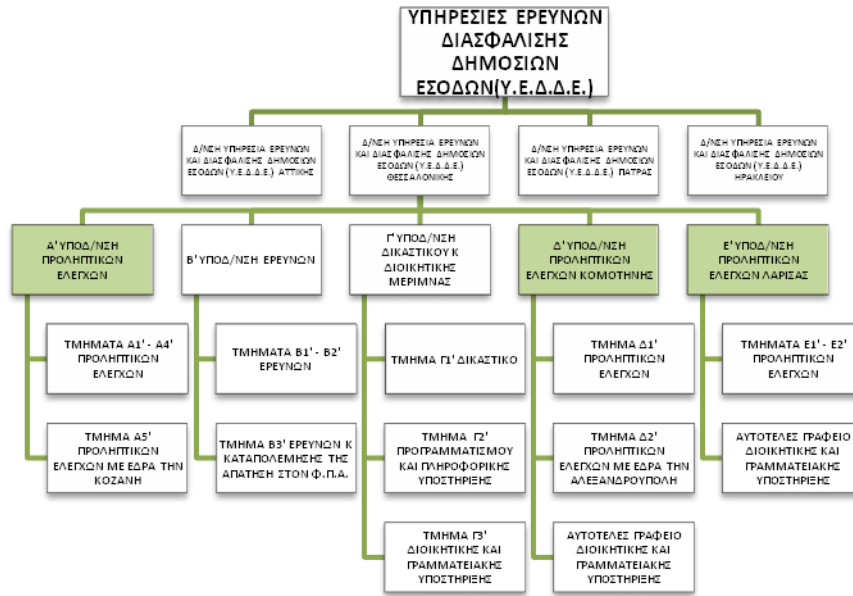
ΥΠΗΡΕΣΙΕΣ ΕΡΕΥΝΩΝ ΔΙΑΣΦΑΛΙΣΗΣ ΔΗΜΟΣΙΩΝ ΕΣΟΔΩΝ(Υ.Ε.Δ.Δ.Ε.)

Δ/ΝΣΗ ΥΠΗΡΕΣΙΑ ΕΡΕΥΝΩΝ ΚΑΙ ΔΙΑΣΦΑΛΙΣΗΣ ΔΗΜΟΣΙΩΝ ΕΣΟΔΩΝ (Υ.Ε.Δ.Δ.Ε.) ΑΤΤΙΚΗΣ

Δ/ΝΣΗ ΥΠΗΡΕΣΙΑ ΕΡΕΥΝΩΝ ΚΑΙ ΔΙΑΣΦΑΛΙΣΗΣ ΔΗΜΟΣΙΩΝ ΕΣΟΔΩΝ (Υ.Ε.Δ.Δ.Ε.) ΘΕΣΣΑΛΟΝΙΚΗΣ

Δ/ΝΣΗ ΥΠΗΡΕΣΙΑ ΕΡΕΥΝΩΝ ΚΑΙ ΔΙΑΣΦΑΛΙΣΗΣ ΔΗΜΟΣΙΩΝ ΕΣΟΔΩΝ (Υ.Ε.Δ.Δ.Ε.) ΠΑΤΡΑΣ

Δ/ΝΣΗ ΥΠΗΡΕΣΙΑ ΕΡΕΥΝΩΝ ΚΑΙ ΔΙΑΣΦΑΛΙΣΗΣ ΔΗΜΟΣΙΩΝ ΕΣΟΔΩΝ (Υ.Ε.Δ.Δ.Ε.) ΗΡΑΚΛΕΙΟΥ

Α' ΥΠΟΔ/ΝΣΗ ΠΡΟΛΗΠΤΙΚΩΝ ΕΛΕΓΧΩΝ

ΤΜΗΜΑΤΑ Α1' - Α4' ΠΡΟΛΗΠΤΙΚΩΝ ΕΛΕΓΧΩΝ

ΤΜΗΜΑ Α5' ΠΡΟΛΗΠΤΙΚΩΝ ΕΛΕΓΧΩΝ ΜΕ ΕΔΡΑ ΤΗΝ ΚΟΖΑΝΗ

Β' ΥΠΟΔ/ΝΣΗ ΕΡΕΥΝΩΝ

ΤΜΗΜΑΤΑ Β1' - Β2' ΕΡΕΥΝΩΝ

ΤΜΗΜΑ Β3' ΕΡΕΥΝΩΝ Κ ΚΑΤΑΠΟΛΕΜΗΣΗΣ ΤΗΣ ΑΠΑΤΗΣΗ ΣΤΟΝ Φ.Π.Α.

Γ' ΥΠΟΔ/ΝΣΗ ΔΙΚΑΣΤΙΚΟΥ Κ ΔΙΟΙΚΗΤΙΚΗΣ ΜΕΡΙΜΝΑΣ

ΤΜΗΜΑ Γ1' ΔΙΚΑΣΤΙΚΟ

ΤΜΗΜΑ Γ2' ΠΡΟΓΡΑΜΜΑΤΙΣΜΟΥ ΚΑΙ ΠΛΗΡΟΦΟΡΙΚΗΣ ΥΠΟΣΤΗΡΙΞΗΣ

ΤΜΗΜΑ Γ3' ΔΙΟΙΚΗΤΙΚΗΣ ΚΑΙ ΓΡΑΜΜΑΤΕΙΑΚΗΣ ΥΠΟΣΤΗΡΙΞΗΣ

Δ' ΥΠΟΔ/ΝΣΗ ΠΡΟΛΗΠΤΙΚΩΝ ΕΛΕΓΧΩΝ ΚΟΜΟΤΗΝΗΣ

ΤΜΗΜΑ Δ1' ΠΡΟΛΗΠΤΙΚΩΝ ΕΛΕΓΧΩΝ

ΤΜΗΜΑ Δ2' ΠΡΟΛΗΠΤΙΚΩΝ ΕΛΕΓΧΩΝ ΜΕ ΕΔΡΑ ΤΗΝ ΑΛΕΞΑΝΔΡΟΥΠΟΛΗ

ΑΥΤΟΤΕΛΕΣ ΓΡΑΦΕΙΟ ΔΙΟΙΚΗΤΙΚΗΣ ΚΑΙ ΓΡΑΜΜΑΤΕΙΑΚΗΣ ΥΠΟΣΤΗΡΙΞΗΣ

Ε' ΥΠΟΔ/ΝΣΗ ΠΡΟΛΗΠΤΙΚΩΝ ΕΛΕΓΧΩΝ ΛΑΡΙΣΑΣ

ΤΜΗΜΑΤΑ Ε1' - Ε2' ΠΡΟΛΗΠΤΙΚΩΝ ΕΛΕΓΧΩΝ

ΑΥΤΟΤΕΛΕΣ ΓΡΑΦΕΙΟ ΔΙΟΙΚΗΤΙΚΗΣ ΚΑΙ ΓΡΑΜΜΑΤΕΙΑΚΗΣ ΥΠΟΣΤΗΡΙΞΗΣ